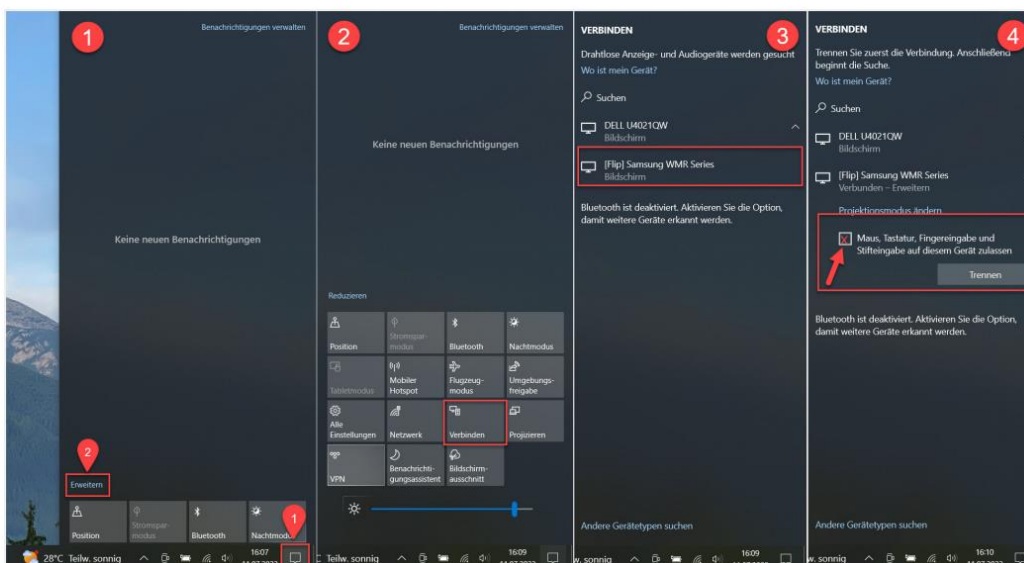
1

Benachrichtigungen verwalten

Keine neuen Benachrichtigungen

2

Erweitern

Position

Stromsparmodus

Bluetooth

Nachtmodus

1

28°C Teilw. sonnig

16:07

2

Benachrichtigungen verwalten

Keine neuen Benachrichtigungen

Reduzieren

| Position | Stromsparmodus | Bluetooth | Nachtmodus |
|---|---|---|---|
| Tabletmodus | Mobiler Hotspot | Flugzeugmodus | Umgebungsfreigabe |
| Alle Einstellungen | Netzwerk | Verbinden | Projizieren |
| VPN | Benachrichtigungsassistent | Bildschirmausschnitt | |

Teilw. sonnig

16:09

VERBINDEN

3

Drahtlose Anzeige- und Audiogeräte werden gesucht

Wo ist mein Gerät?

Suchen

DELL U4021QW
Bildschirm

[Flip] Samsung WMR Series
Bildschirm

Bluetooth ist deaktiviert. Aktivieren Sie die Option, damit weitere Geräte erkannt werden.

Andere Gerätetypen suchen

w. sonnig

16:09

VERBINDEN

4

Trennen Sie zuerst die Verbindung. Anschließend beginnt die Suche.

Wo ist mein Gerät?

Suchen

DELL U4021QW
Bildschirm

[Flip] Samsung WMR Series
Verbunden – Erweitern

Projektionsmodus ändern

Maus, Tastatur, Fingereingabe und Stifteingabe auf diesem Gerät zulassen

Trennen

Bluetooth ist deaktiviert. Aktivieren Sie die Option, damit weitere Geräte erkannt werden.

Andere Gerätetypen suchen

w. sonnig

16:10